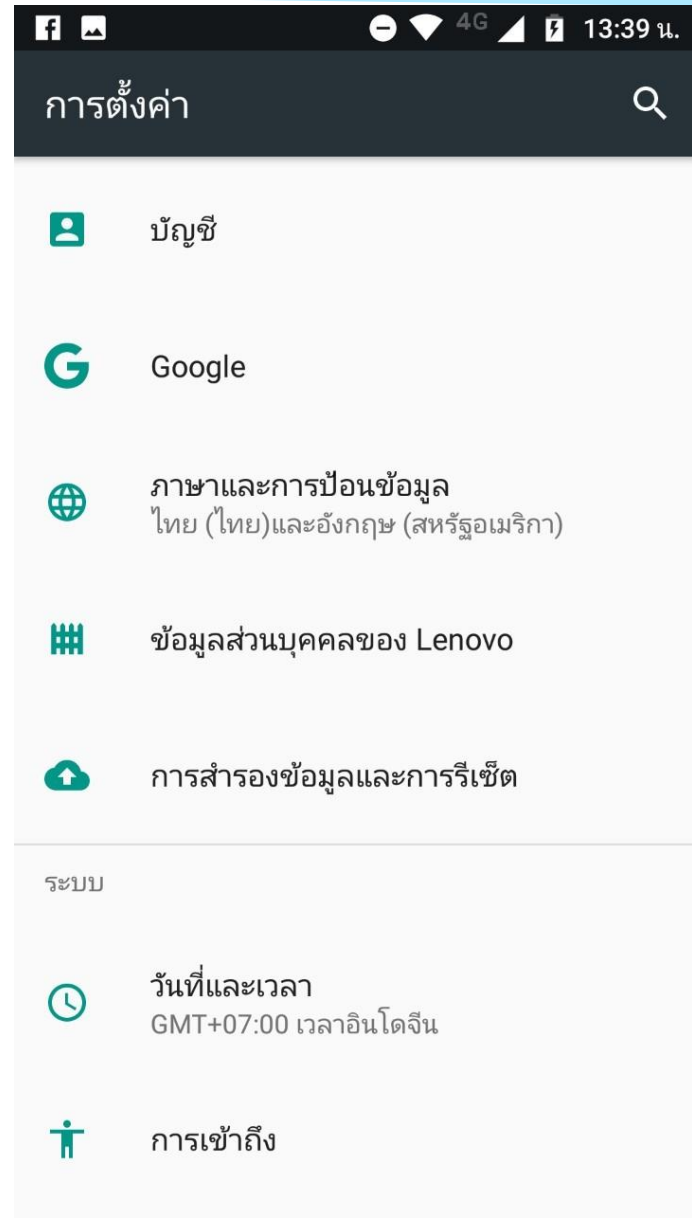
4G 13:39 น.

การตั้งค่า

บัญชี

Google

ภาษาและการป้อนข้อมูล
ไทย (ไทย)และอังกฤษ (สหรัฐอเมริกา)

ข้อมูลส่วนบุคคลของ Lenovo

การสำรองข้อมูลและการรีเซ็ต

ระบบ

วันที่และเวลา
GMT+07:00 เวลาอินโดจีน

การเข้าถึง